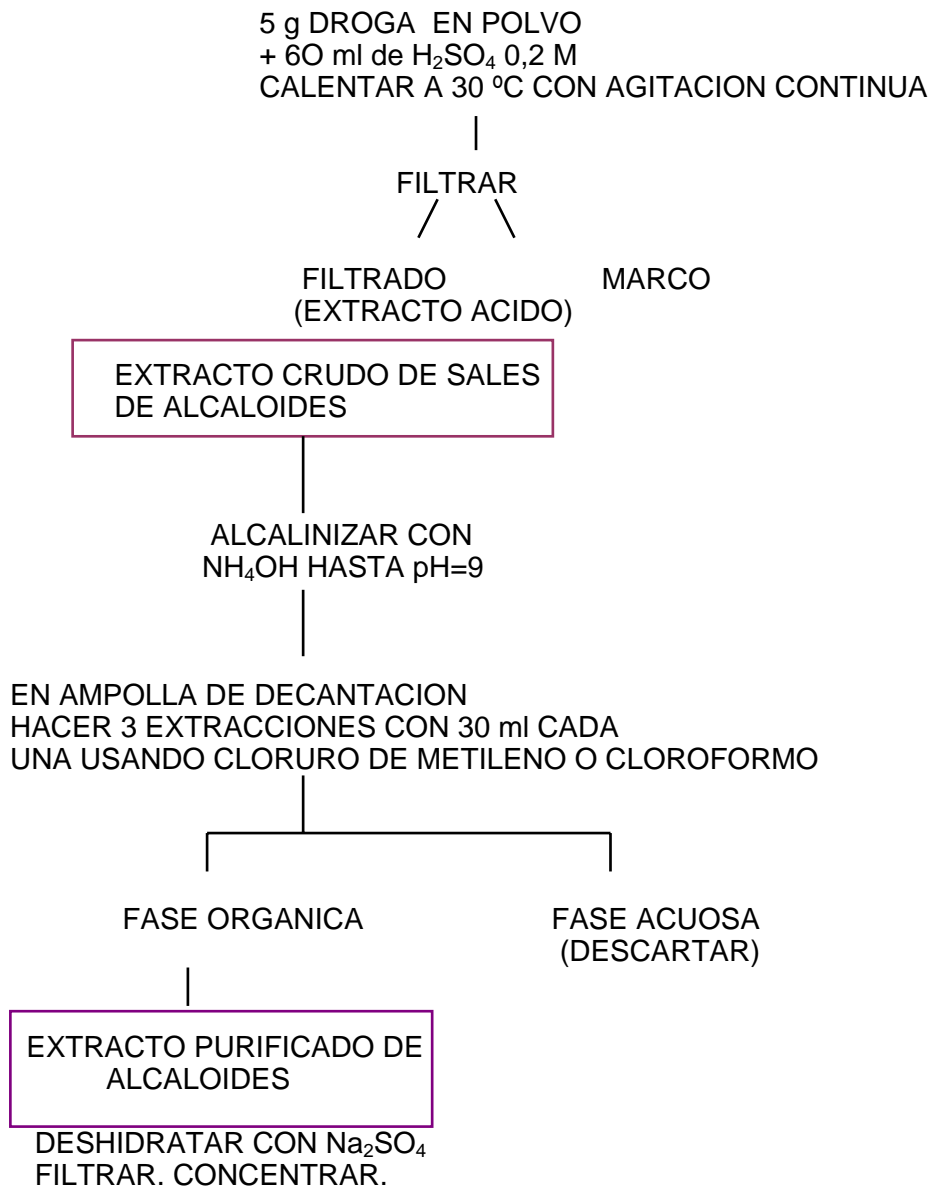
5 g DROGA EN POLVO
+ 6O ml de $H_2SO_4$ 0,2 M
CALENTAR A 30 ºC CON AGITACION CONTINUA

FILTRAR

FILTRADO
(EXTRACTO ACIDO)

MARCO

EXTRACTO CRUDO DE SALES DE ALCALOIDES

ALCALINIZAR CON $NH_4OH$ HASTA pH=9

EN AMPOLLA DE DECANTACION
HACER 3 EXTRACCIONES CON 30 ml CADA
UNA USANDO CLORURO DE METILENO O CLOROFORMO

FASE ORGANICA

FASE ACUOSA
(DESCARTAR)

EXTRACTO PURIFICADO DE ALCALOIDES

DESHIDRATAR CON $Na_2SO_4$
FILTRAR. CONCENTRAR.